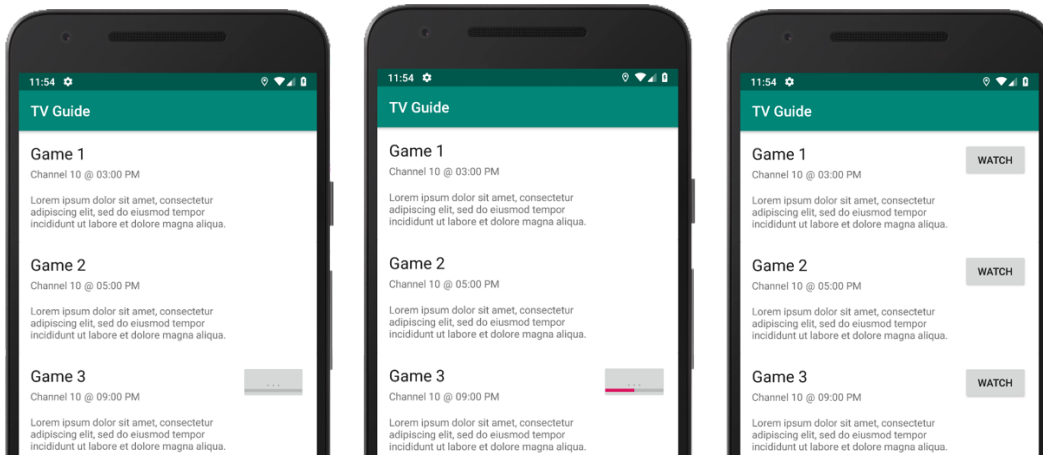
11:54

TV Guide

Game 1

Channel 10 @ 03:00 PM

Lorem ipsum dolor sit amet, consectetur adipiscing elit, sed do eiusmod tempor incididunt ut labore et dolore magna aliqua.

Game 2

Channel 10 @ 05:00 PM

Lorem ipsum dolor sit amet, consectetur adipiscing elit, sed do eiusmod tempor incididunt ut labore et dolore magna aliqua.

Game 3

Channel 10 @ 09:00 PM

...

Lorem ipsum dolor sit amet, consectetur adipiscing elit, sed do eiusmod tempor incididunt ut labore et dolore magna aliqua.

11:54

TV Guide

Game 1

Channel 10 @ 03:00 PM

Lorem ipsum dolor sit amet, consectetur adipiscing elit, sed do eiusmod tempor incididunt ut labore et dolore magna aliqua.

Game 2

Channel 10 @ 05:00 PM

Lorem ipsum dolor sit amet, consectetur adipiscing elit, sed do eiusmod tempor incididunt ut labore et dolore magna aliqua.

Game 3

Channel 10 @ 09:00 PM

...

Lorem ipsum dolor sit amet, consectetur adipiscing elit, sed do eiusmod tempor incididunt ut labore et dolore magna aliqua.

11:54

TV Guide

Game 1

WATCH

Channel 10 @ 03:00 PM

Lorem ipsum dolor sit amet, consectetur adipiscing elit, sed do eiusmod tempor incididunt ut labore et dolore magna aliqua.

Game 2

WATCH

Channel 10 @ 05:00 PM

Lorem ipsum dolor sit amet, consectetur adipiscing elit, sed do eiusmod tempor incididunt ut labore et dolore magna aliqua.

Game 3

WATCH

Channel 10 @ 09:00 PM

Lorem ipsum dolor sit amet, consectetur adipiscing elit, sed do eiusmod tempor incididunt ut labore et dolore magna aliqua.